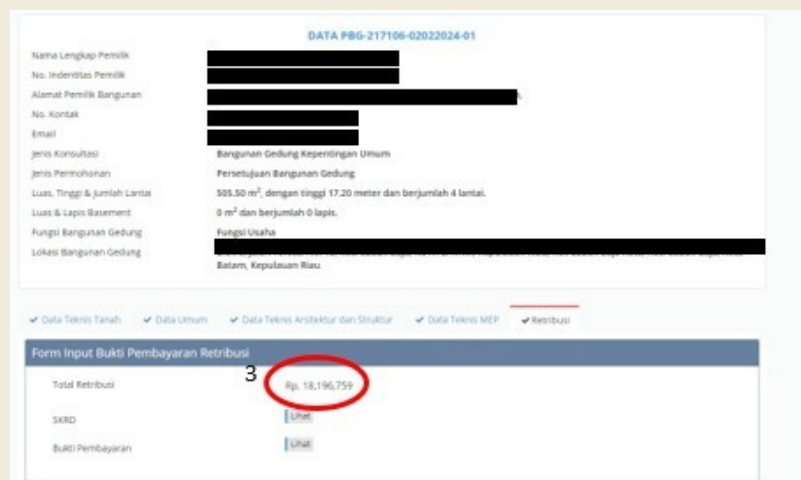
DATA PBG-217106-02022024-01

Nama Lengkap Pemilik
No. Inderitas Pemilik
Alamat Pemilik Bangunan
No. Kontak
Email
Jenis Konsultasi Bangunan Gedung Kepentingan Umum
Jenis Permohonan Persetujuan Bangunan Gedung
Luas, Tinggi & Jumlah Lantai 505.50 m$^2$, dengan tinggi 17.20 meter dan berjumlah 4 lantai.
Luas & Lapis Basement 0 m$^2$ dan berjumlah 0 lapis.
Fungsi Bangunan Gedung Fungsi Usaha
Lokasi Bangunan Gedung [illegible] Batam, Kepulauan Riau

✔ Data Teknis Tanah ✔ Data Umum ✔ Data Teknis Arsitektur dan Struktur ✔ Data Teknis MEP ✔ Retribusi

Form Input Bukti Pembayaran Retribusi

Total Retribusi 3 Rp. 18,196,759

SKRD Lihat

Bukti Pembayaran Lihat